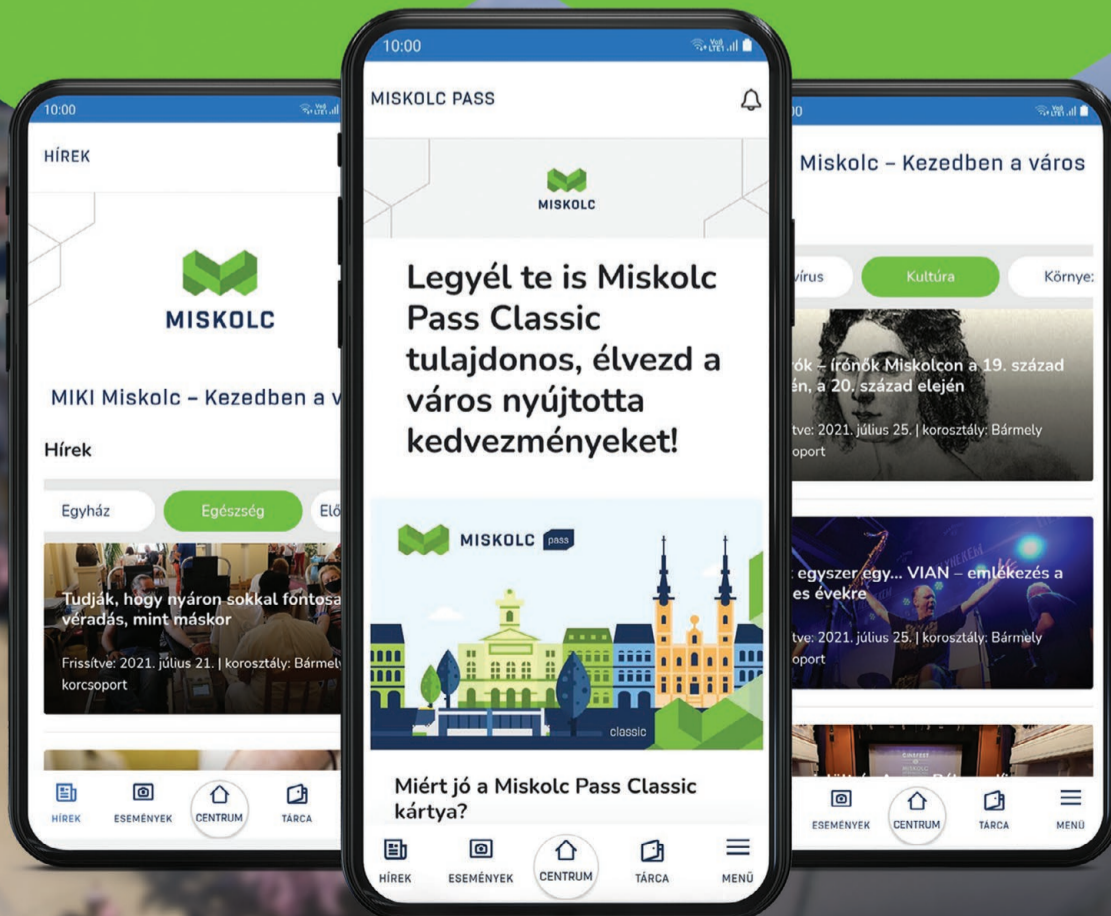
10:00

HÍREK

MISKOLC

MIKI Miskolc – Kezedben a v

Hírek

Egyház
Egészség
Elő

Tudják, hogy nyáron sokkal fontosa véradás, mint máskor

Frissítve: 2021. július 21. | korosztály: Bármely korcsoport

HÍREK
ESEMÉNYEK
CENTRUM
TÁRCA

10:00

MISKOLC PASS

MISKOLC

Legyél te is Miskolc Pass Classic tulajdonos, élvezd a város nyújtotta kedvezményeket!

MISKOLC pass

classic

Miért jó a Miskolc Pass Classic kártya?

HÍREK
ESEMÉNYEK
CENTRUM
TÁRCA
MENÜ

0

Miskolc – Kezedben a város

vírus
Kultúra
Környe:

ók – írónők Miskolcon a 19. század én, a 20. század elején

tve: 2021. július 25. | korosztály: Bármely oport

egyszer egy... VIAN – emlékezés a es évekre

tve: 2021. július 25. | korosztály: Bármely oport

ESEMÉNYEK
CENTRUM
TÁRCA
MENÜ